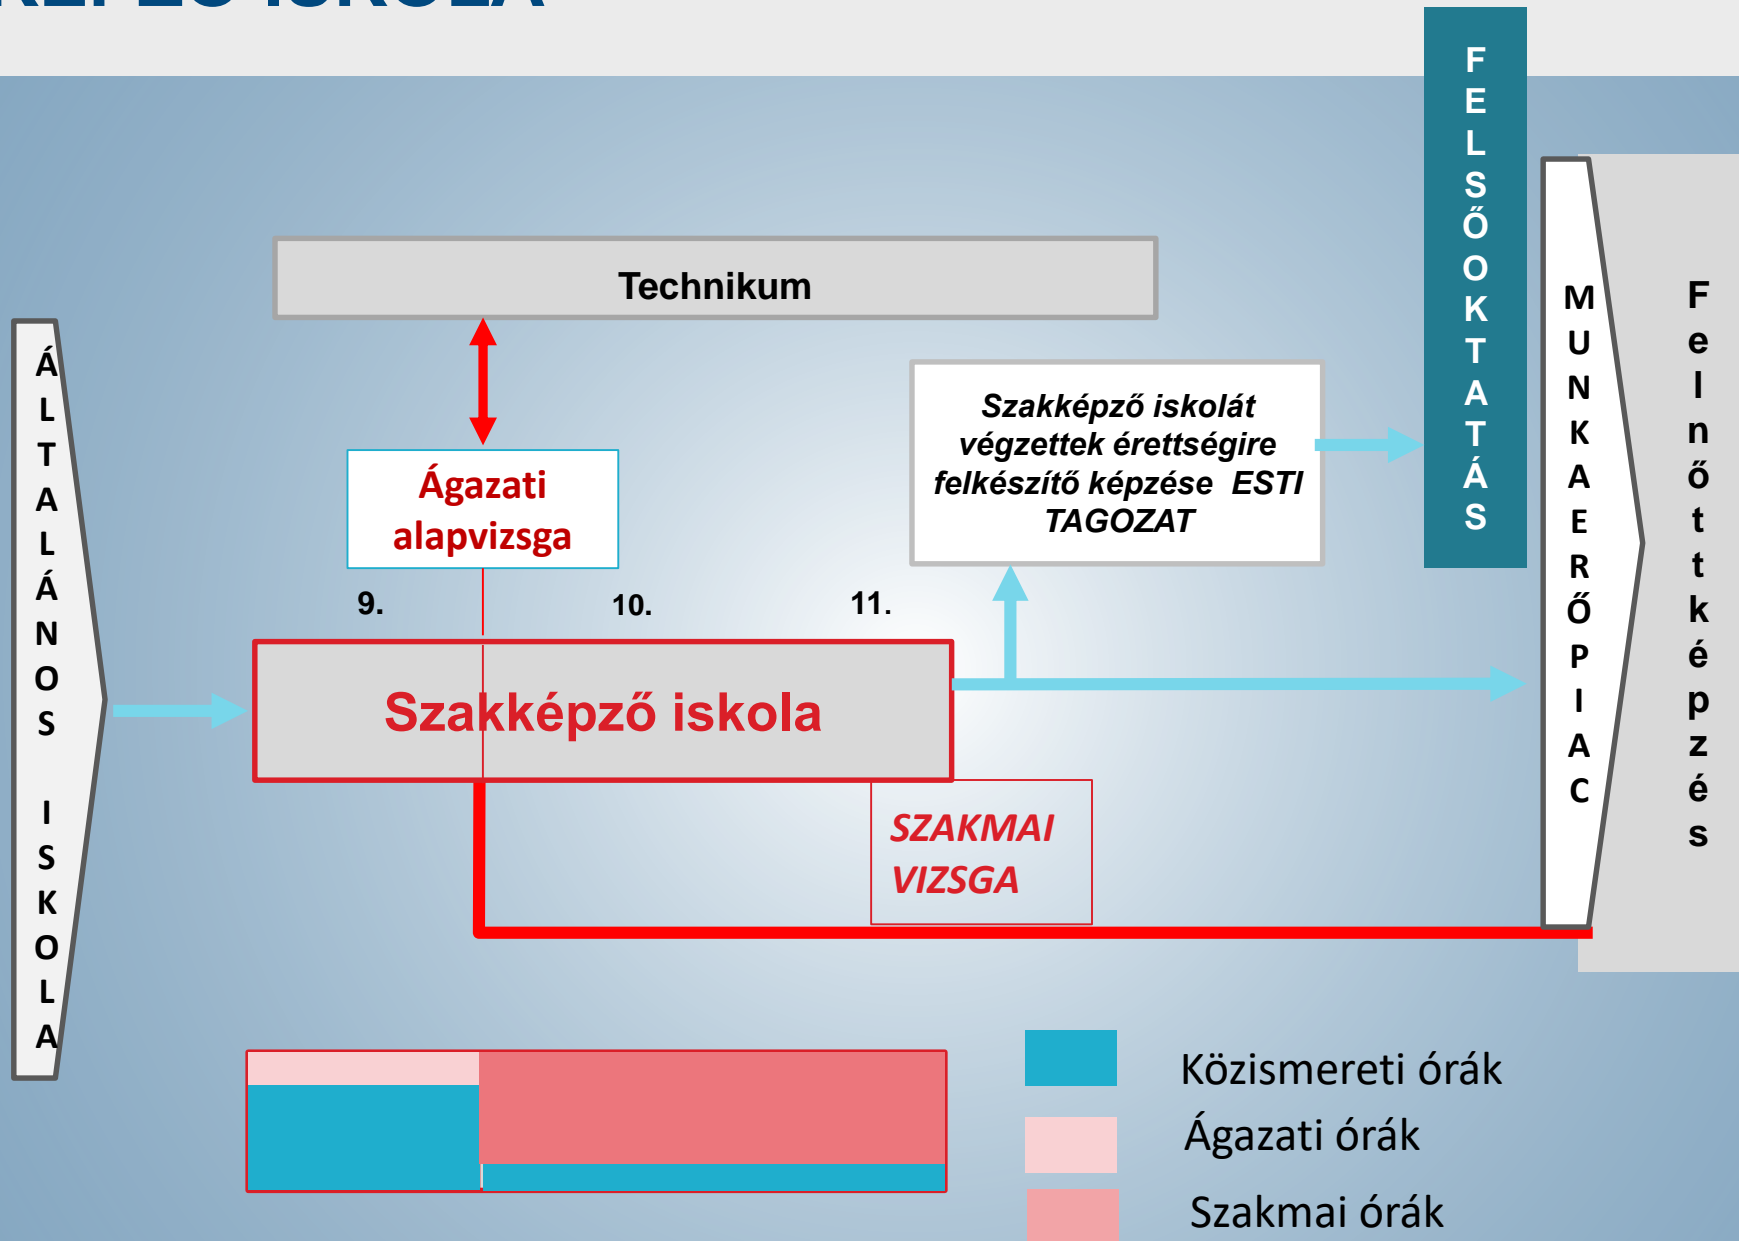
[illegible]

Technikum

Ágazati alapvizsga

Szakképző iskolát végzettek érettségire felkészítő képzése ESTI TAGOZAT

FELSŐOKTATÁS

ÁLTALÁNOS ISKOLA

9.

10.

11.

Szakképző iskola

SZAKMAI VIZSGA

MUNKAERŐPIAC

Felnőttképzés

Közismereti órák

Ágazati órák

Szakmai órák